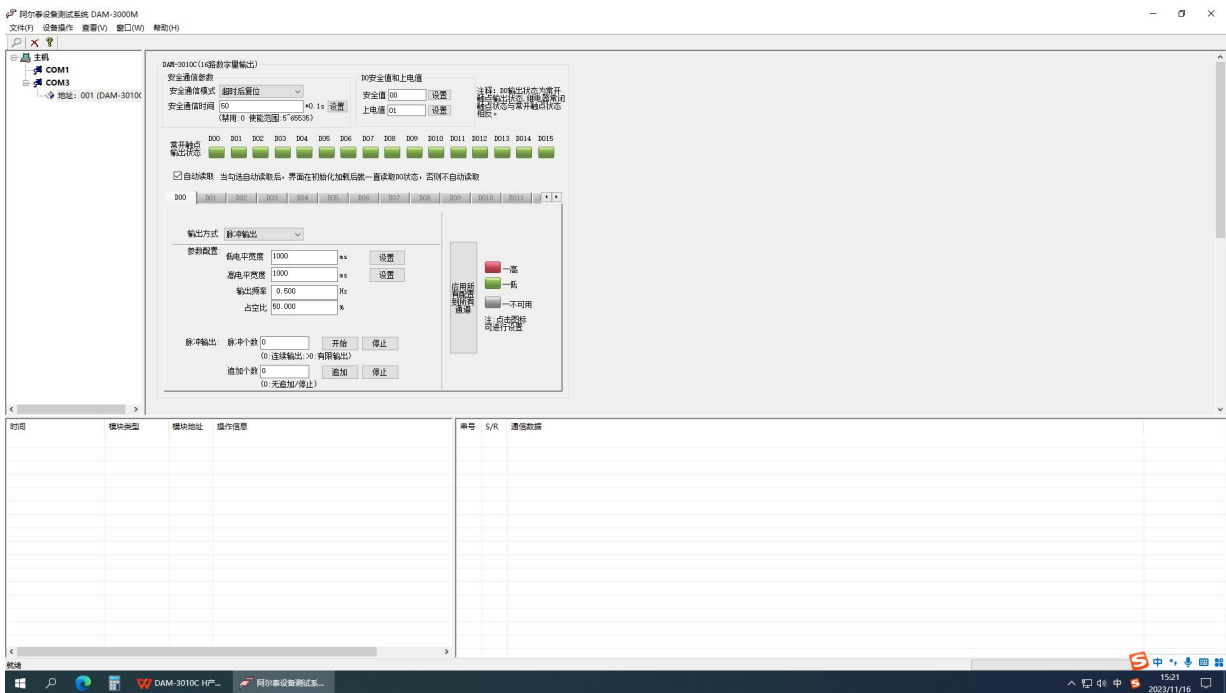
阿尔泰设备测试系统 DAM-3000M
文件(F) 设备操作 查看(V) 窗口(W) 帮助(H)

主机
COM1
COM3
地址: 001 (DAM-3010C

DAM-3010C(16路数字量输出)
安全通信参数
安全通信模式 超时后复位
安全通信时间 50 *0.1s 设置
(禁用:0 使能范围:5~65535)

DO安全值和上电值
安全值 00 设置
上电值 01 设置

注释: DO输出状态为常开触点输出状态,继电器常闭触点状态与常开触点状态相反。

常开触点输出状态 DO0 DO1 DO2 DO3 DO4 DO5 DO6 DO7 DO8 DO9 DO10 DO11 DO12 DO13 DO14 DO15

☑自动读取 当勾选自动读取后,界面在初始化加载后就一直读取DO状态,否则不自动读取

DO0 DO1 DO2 DO3 DO4 DO5 DO6 DO7 DO8 DO9 DO10 DO11

输出方式 脉冲输出
参数配置:
低电平宽度 1000 ms 设置
高电平宽度 1000 ms 设置
输出频率 0.500 Hz
占空比 50.000 %

脉冲输出: 脉冲个数 0 开始 停止
(0:连续输出;>0:有限输出)
追加个数 0 追加 停止
(0:无追加/停止)

应用新配置到所有通道

—高
—低
—不可用
注:点击图标可进行设置

时间 模块类型 模块地址 操作信息
串号 S/R 通信数据

就绪

DAM-3010C H产... 阿尔泰设备测试系...
中 15:21 2023/11/16